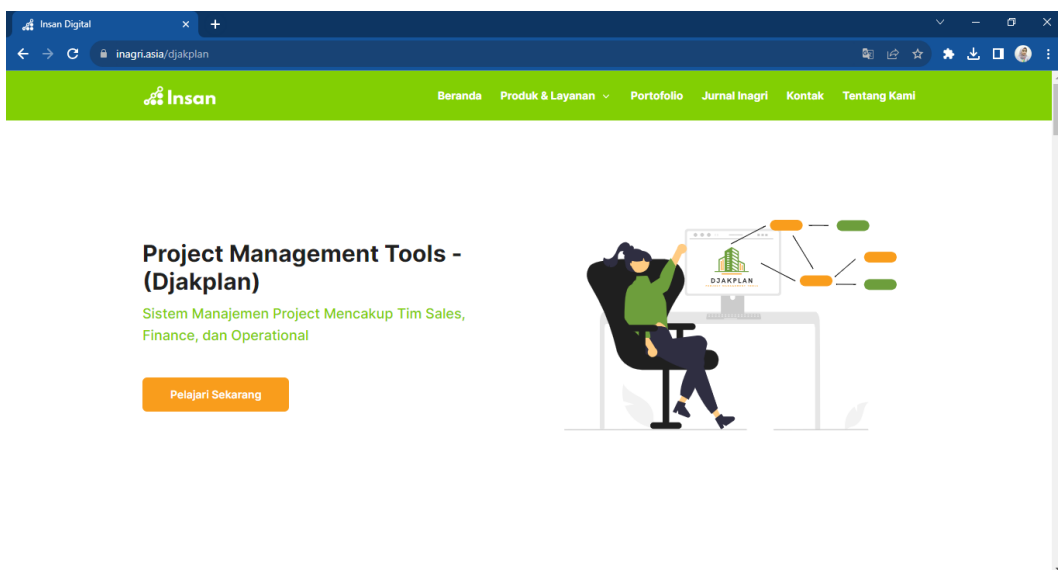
Insan Digital

inagri.asia/djakplan

Insan

Beranda Produk & Layanan Portofolio Jurnal Inagri Kontak Tentang Kami

Project Management Tools - (Djakplan)

Sistem Manajemen Project Mencakup Tim Sales, Finance, dan Operational

Pelajari Sekarang

DJAKPLAN